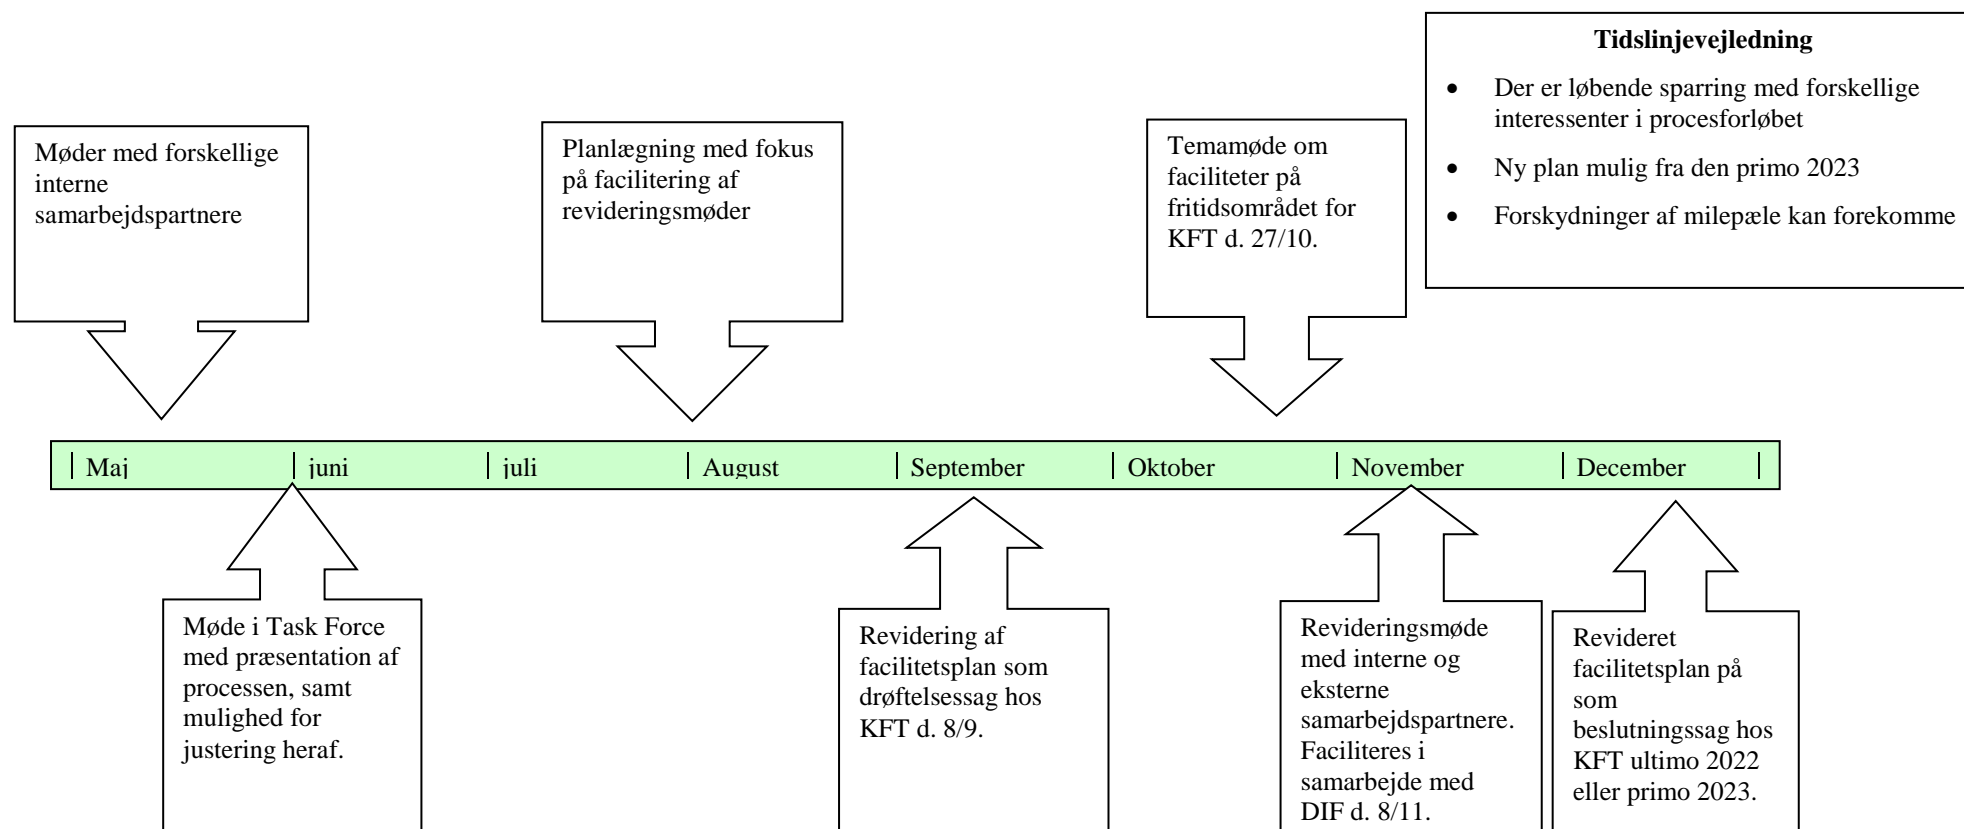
Tidslinjevejledning

- Der er løbende sparring med forskellige interessenter i procesforløbet
- Ny plan mulig fra den primo 2023
- Forskydninger af milepæle kan forekomme

Møder med forskellige interne samarbejdspartnere

Planlægning med fokus på facilitering af revideringsmøder

Temamøde om faciliteter på fritidsområdet for KFT d. 27/10.

Maj | juni | juli | August | September | Oktober | November | December

Møde i Task Force med præsentation af processen, samt mulighed for justering heraf.

Revidering af facilitetsplan som drøftelsessag hos KFT d. 8/9.

Revideringsmøde med interne og eksterne samarbejdspartnere. Faciliteres i samarbejde med DIF d. 8/11.

Revideret facilitetsplan på som beslutningssag hos KFT ultimo 2022 eller primo 2023.